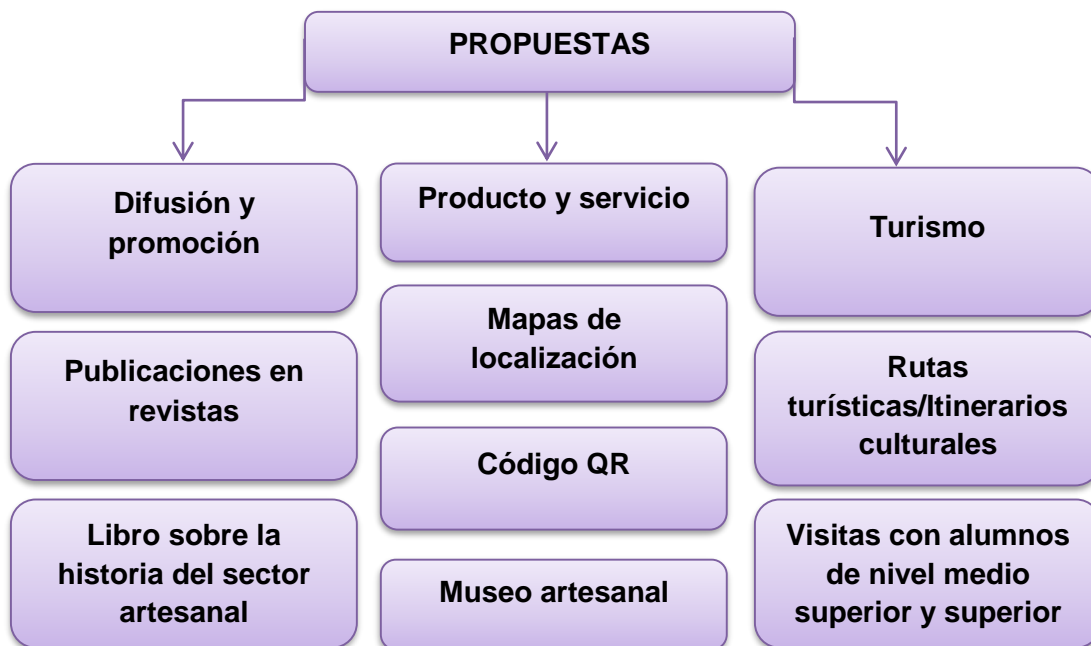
PROPUESTAS

Difusión y promoción

Publicaciones en revistas

Libro sobre la historia del sector artesanal

Producto y servicio

Mapas de localización

Código QR

Museo artesanal

Turismo

Rutas turísticas/Itinerarios culturales

Visitas con alumnos de nivel medio superior y superior